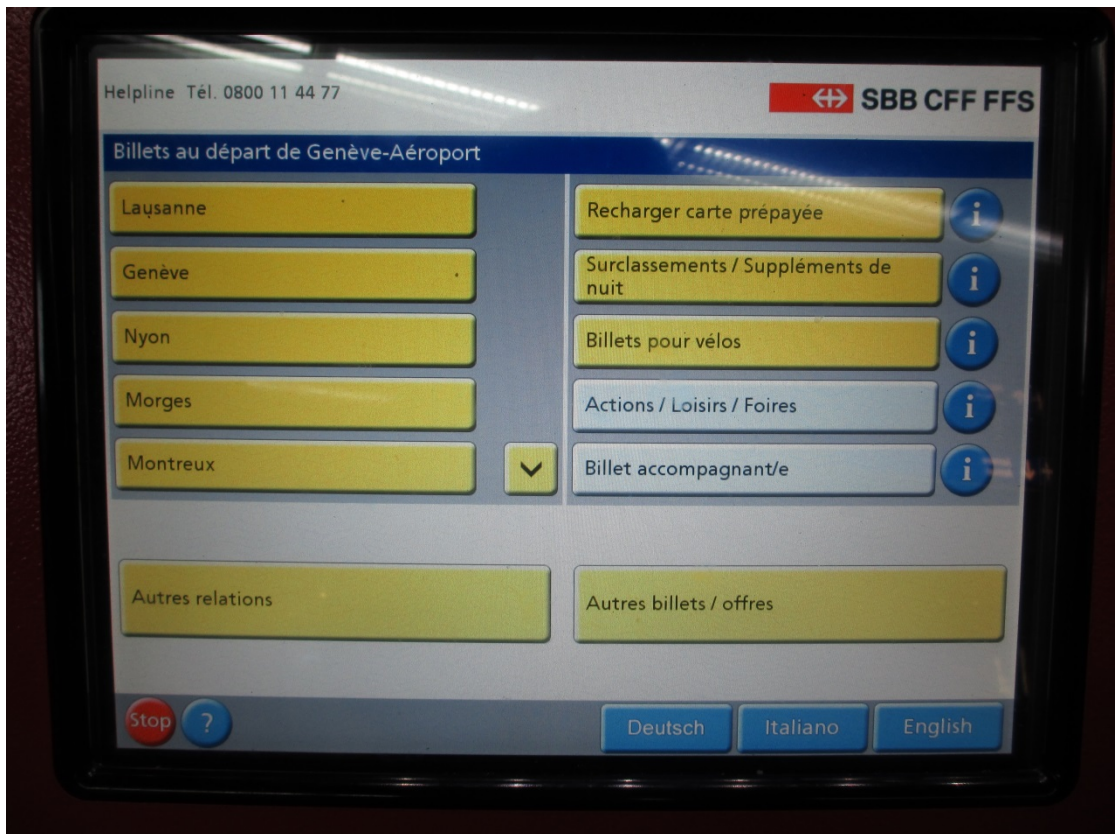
Helpline Tél. 0800 11 44 77

SBB CFF FFS

Billets au départ de Genève-Aéroport

Lausanne

Genève

Nyon

Morges

Montreux

Recharger carte prépayée

i

Surclassements / Suppléments de nuit

i

Billets pour vélos

i

Actions / Loisirs / Foires

i

Billet accompagnant/e

i

Autres relations

Autres billets / offres

Stop

?

Deutsch

Italiano

English